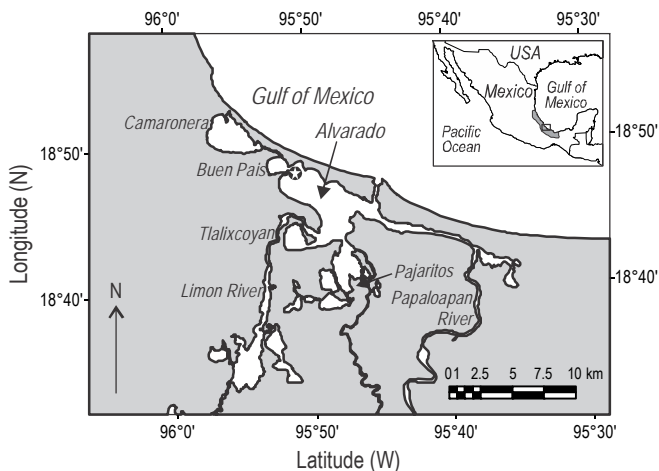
96°0' 95°50' 95°40' 95°30'

USA

Mexico

Gulf of Mexico

Pacific Ocean

Gulf of Mexico

Camaronera

Alvarado

Buen Pais

Tlalixcoyan

Pajaritos

Limon River

Papaloapan River

N

01 2.5 5 7.5 10 km

18°50'

18°40'

18°50'

18°40'

Longitude (N)

96°0' 95°50' 95°40' 95°30'

Latitude (W)